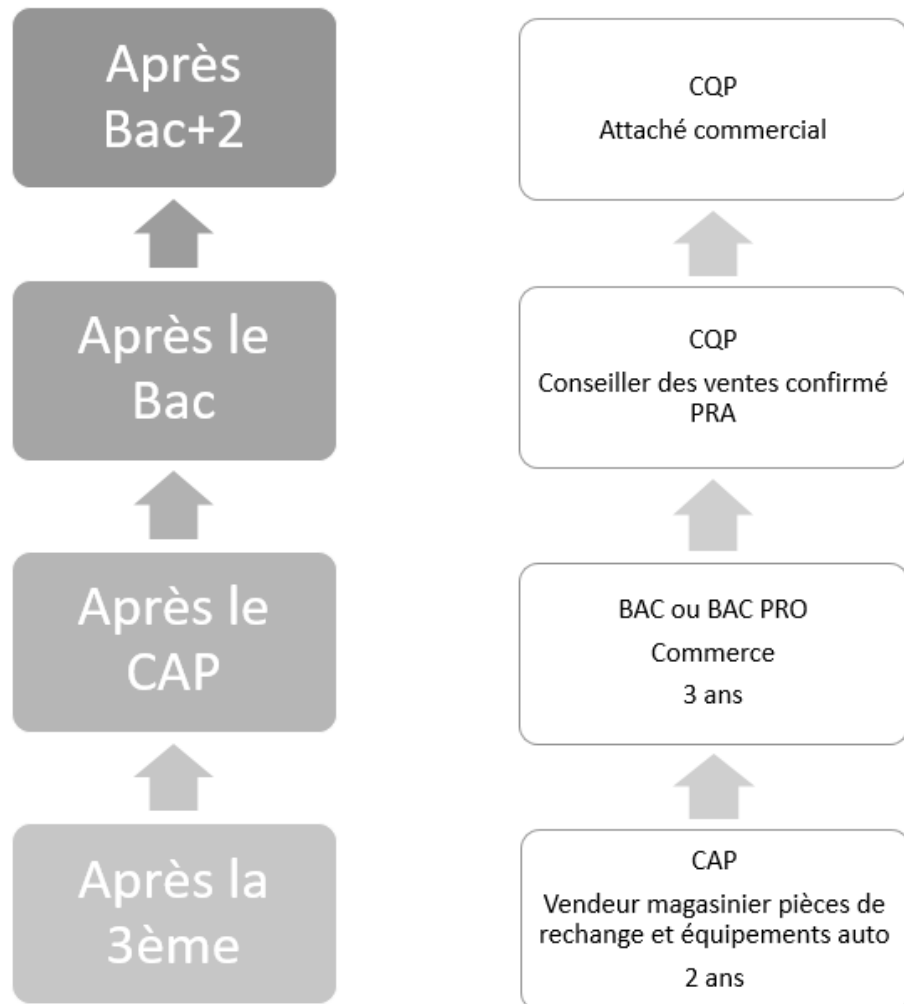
Après Bac+2

Après le Bac

Après le CAP

Après la 3ème

CQP
Attaché commercial

CQP
Conseiller des ventes confirmé PRA

BAC ou BAC PRO
Commerce
3 ans

CAP
Vendeur magasinier pièces de rechange et équipements auto
2 ans